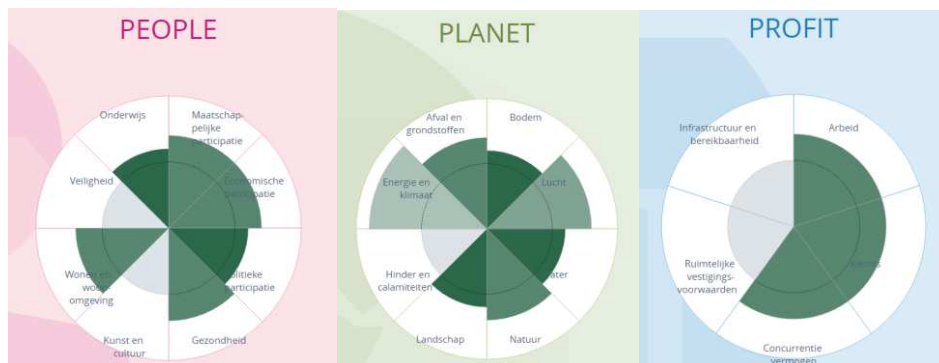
PEOPLE

Onderwijs

Maatschappelijke participatie

Veiligheid

Economische participatie

Wonen en woonomgeving

Politieke participatie

Kunst en cultuur

Gezondheid

PLANET

Afval en grondstoffen

Bodem

Energie en klimaat

Lucht

Hinder en calamiteiten

Water

Landschap

Natuur

PROFIT

Infrastructuur en bereikbaarheid

Arbeid

Ruimtelijke vestigingsvoorwaarden

Kennis

Concurrentievermogen